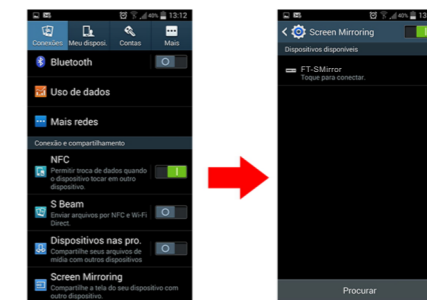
40% 13:12

Conexões | Meu disposi. | Contas | Mais

Bluetooth

Uso de dados

Mais redes

Conexão e compartilhamento

NFC
Permitir troca de dados quando o dispositivo tocar em outro dispositivo.

S Beam
Enviar arquivos por NFC e Wi-Fi Direct.

Dispositivos nas pro.
Compartilhe seus arquivos de mídia com outros dispositivos

Screen Mirroring
Compartilhe a tela do seu dispositivo com outro dispositivo.

40% 13:12

Screen Mirroring

Dispositivos disponíveis

FT-SMirror
Toque para conectar.

Procurar